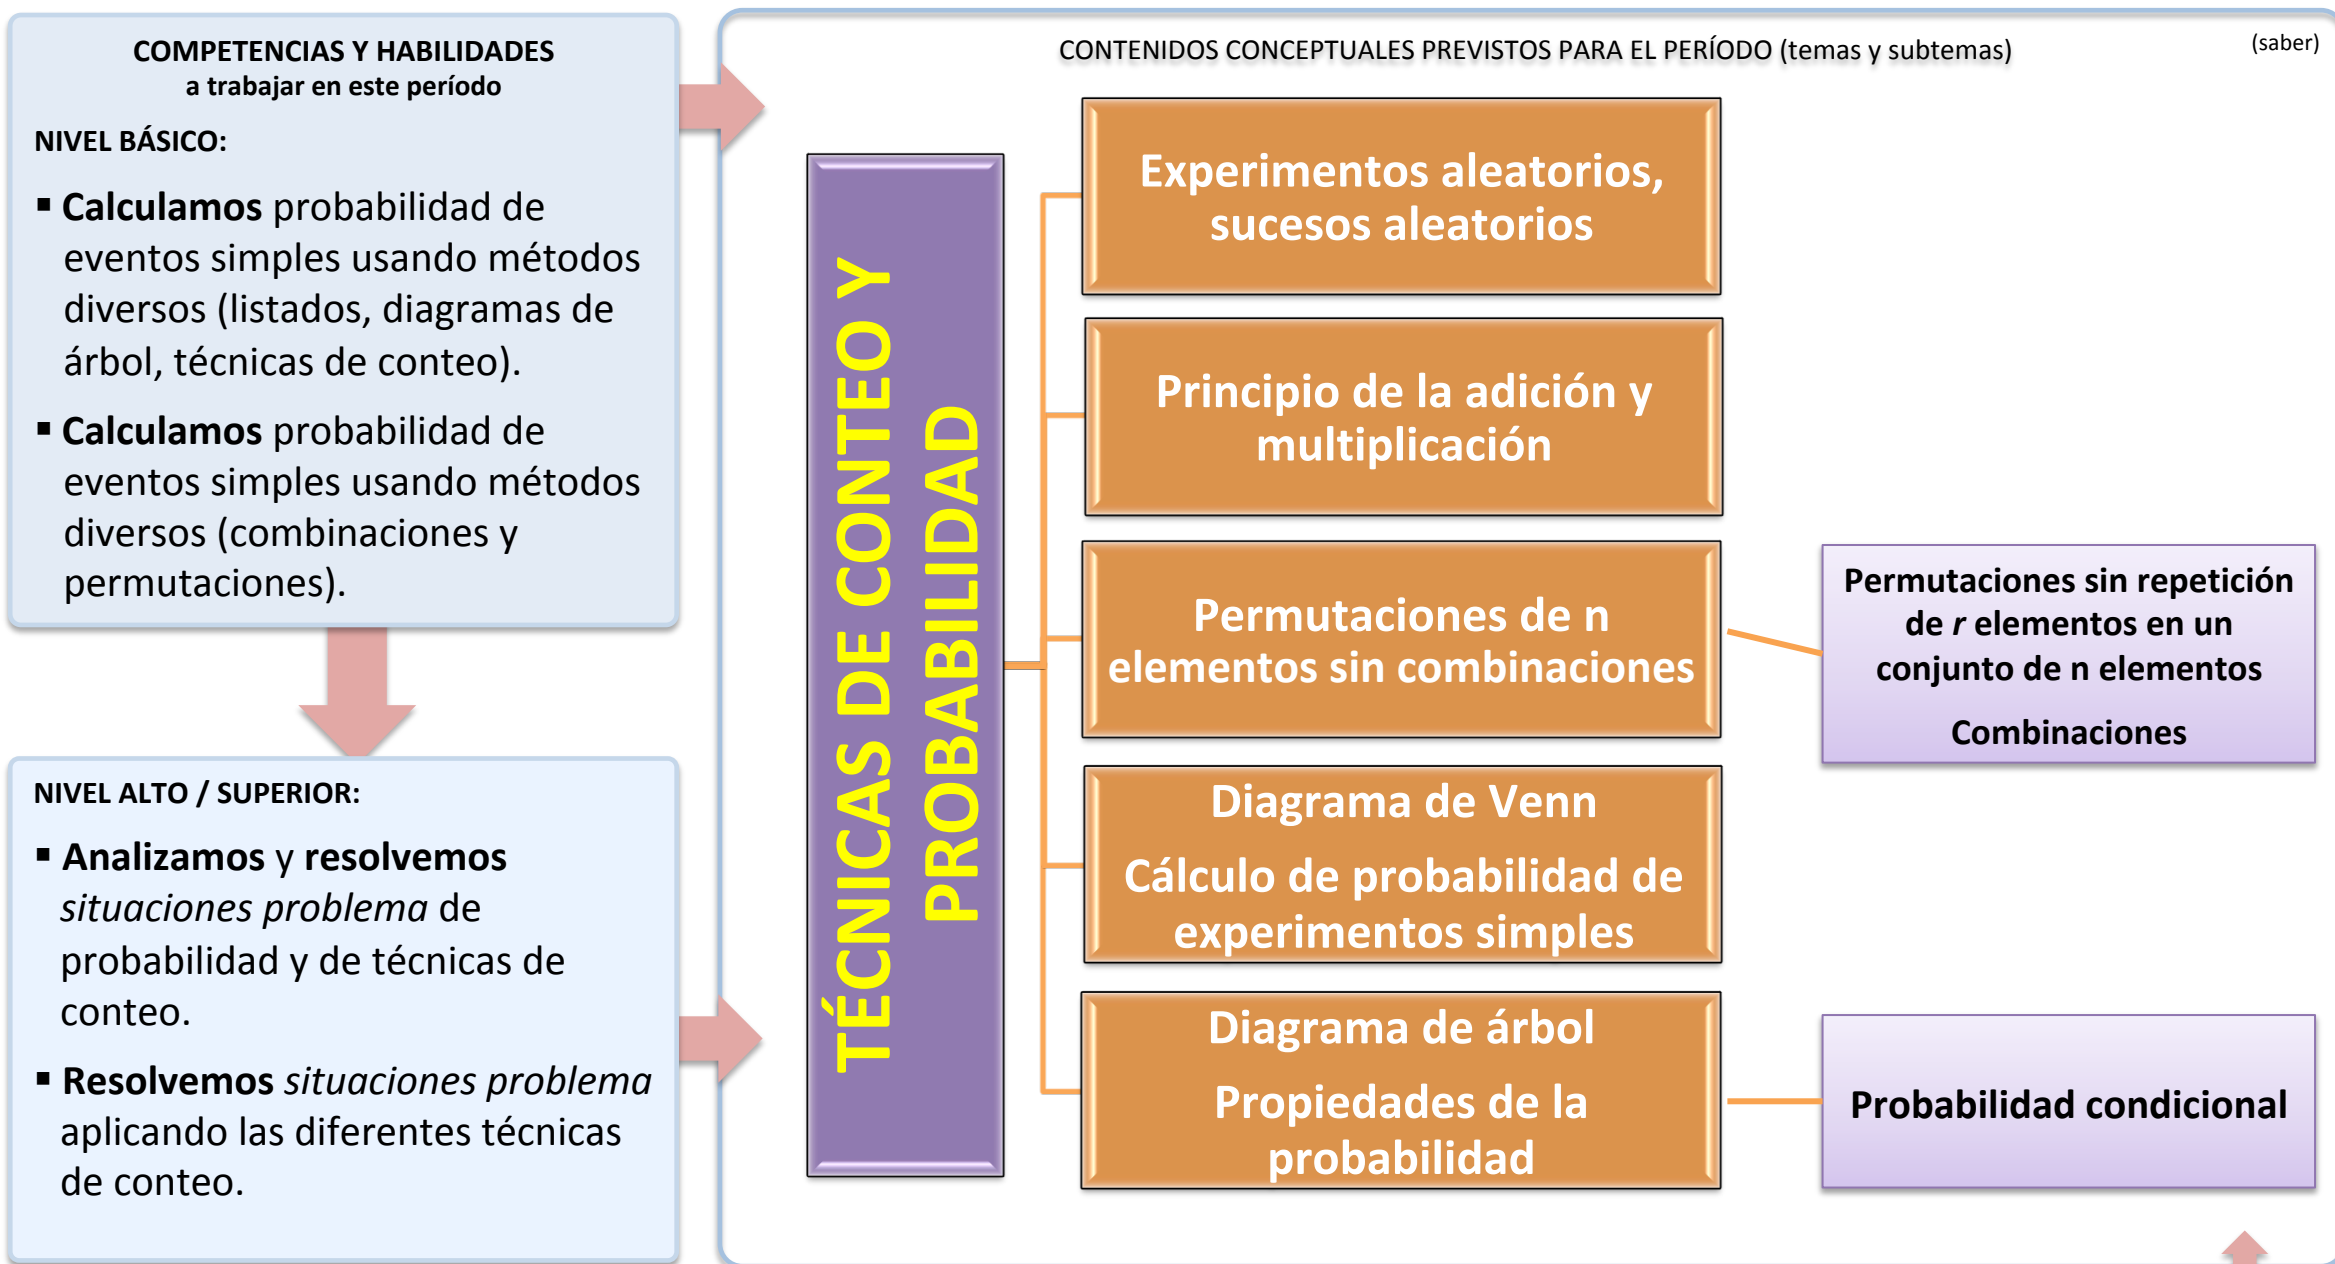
COMPETENCIAS Y HABILIDADES
a trabajar en este período

NIVEL BÁSICO:

▪ Calculamos probabilidad de eventos simples usando métodos diversos (listados, diagramas de árbol, técnicas de conteo).

▪ Calculamos probabilidad de eventos simples usando métodos diversos (combinaciones y permutaciones).

NIVEL ALTO / SUPERIOR:

▪ Analizamos y resolvemos situaciones problema de probabilidad y de técnicas de conteo.

▪ Resolvemos situaciones problema aplicando las diferentes técnicas de conteo.

CONTENIDOS CONCEPTUALES PREVISTOS PARA EL PERÍODO (temas y subtemas)

(saber)

TÉCNICAS DE CONTEO Y PROBABILIDAD

Experimentos aleatorios, sucesos aleatorios

Principio de la adición y multiplicación

Permutaciones de n elementos sin combinaciones

Permutaciones sin repetición de r elementos en un conjunto de n elementos

Combinaciones

Diagrama de Venn

Cálculo de probabilidad de experimentos simples

Diagrama de árbol

Propiedades de la probabilidad

Probabilidad condicional